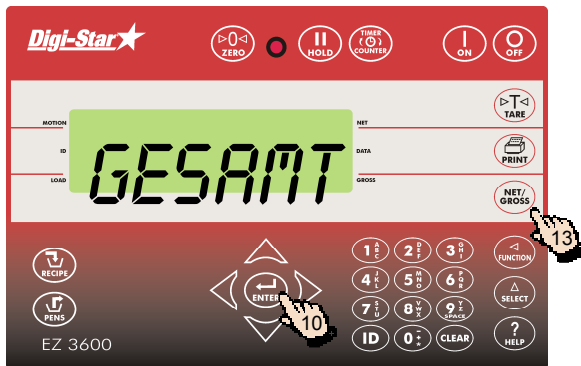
Digi-Star

▷0◁
ZERO

HOLD

TIMER
COUNTER

ON

OFF

MOTION

ID

LOAD

GESAMT

NET

DATA

GROSS

▷T◁
TARE

PRINT

NET/
GROSS

13

RECIPE

PENS

ENTER

10

EZ 3600

1
2
3
4
5
6
7
8
9
SPACE
ID
0
CLEAR

FUNCTION

SELECT

?
HELP